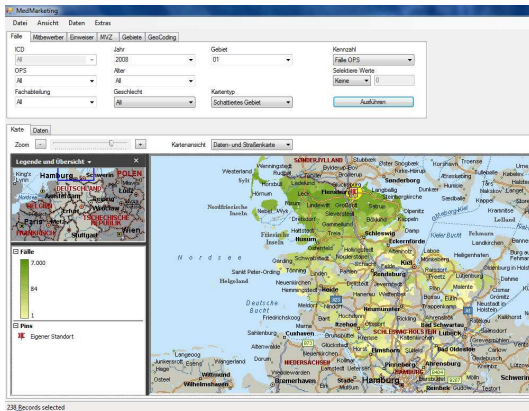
MedMarketing

Datei Ansicht Daten Extras

Fälle Mitbewerber Einweiser MVZ Gebiete GeoCoding

ICD
All
OPS
All
Fachabteilung
All

Jahr
2008
Alter
All
Geschlecht
All

Gebiet
01

Kartentyp
Schattiertes Gebiet

Kennzahl
Fälle OPS
Selektiere Werte
Keine
0

Ausführen

Karte Daten

Zoom

Kartenansicht Daten- und Straßenkarte

Legende und Übersicht

Hamburg Schwerin POLEN DEUTSCHLAND Amsterdam Berlin Paris Stuttgart TSCHECHISCHE REPUBLIK Wien

Fälle
7.000
84
1

Pins
Eigener Standort

SØNDERJYLLAND Sylt Flensburg Nordfriesische Inseln Husum Schleswig Eckernförde Kiel Neumünster Heide Helgoland Nordsee Deutsche Bucht Cuxhaven Itzehoe Bremerhaven Hamburg Wilhelmshaven NIEDERSACHSEN Lübeck Fehmarn Kappeln Plön Oldenburg in Holstein SCHLESWIG-HOLSTEIN Bad Segeberg Wismar

238 Records selected